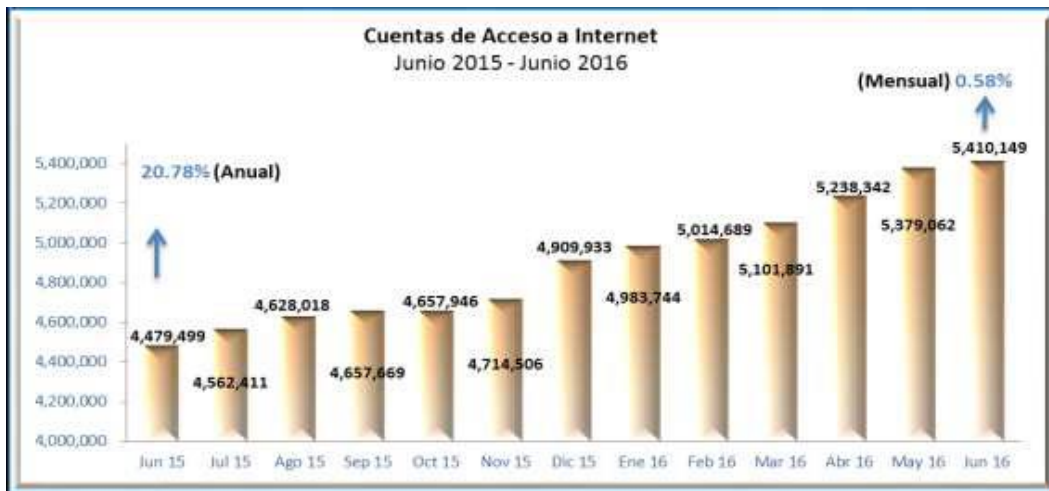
Cuentas de Acceso a Internet
Junio 2015 - Junio 2016

(Mensual) 0.58%

20.78% (Anual)

5,400,000
5,200,000
5,000,000
4,800,000
4,600,000
4,400,000
4,200,000
4,000,000

4,479,499
4,562,411
4,628,018
4,657,669
4,657,946
4,714,506
4,909,933
4,983,744
5,014,689
5,101,891
5,238,342
5,379,062
5,410,149

Jun 15
Jul 15
Ago 15
Sep 15
Oct 15
Nov 15
Dic 15
Ene 16
Feb 16
Mar 16
Abr 16
May 16
Jun 16